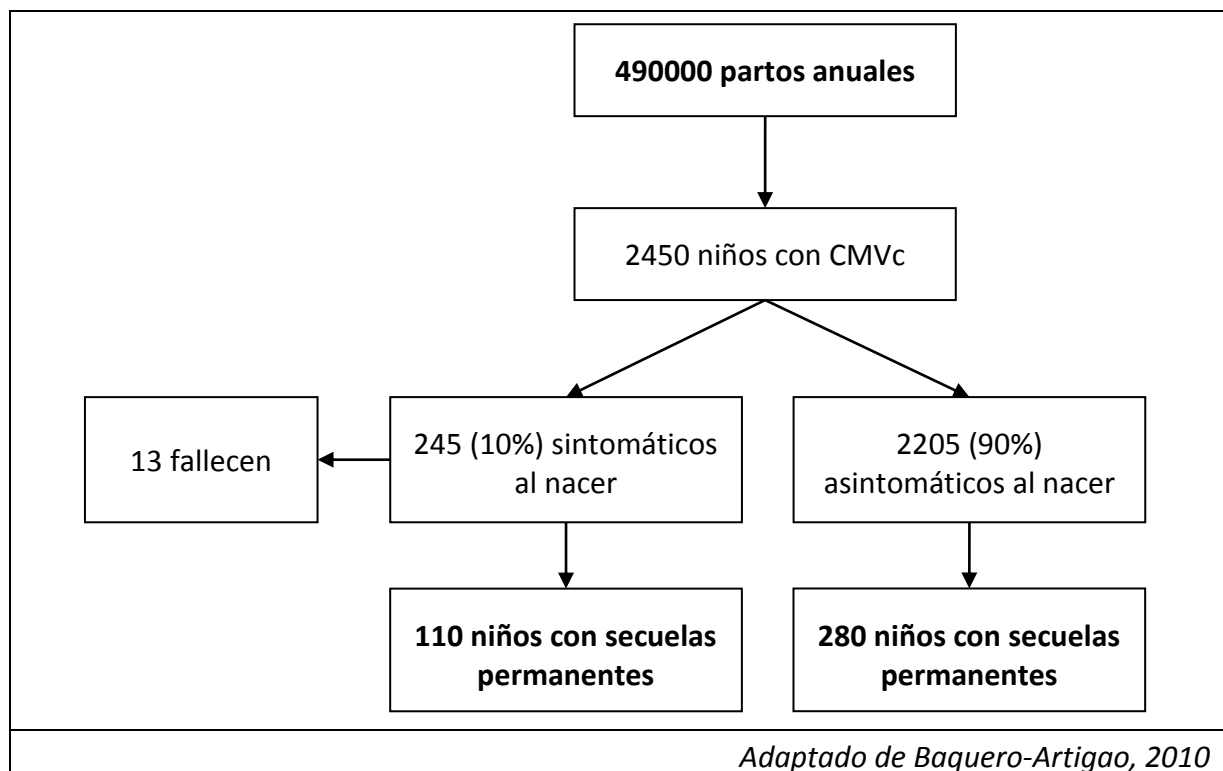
490000 partos anuales

2450 niños con CMVc

13 fallecen

245 (10%) sintomáticos al nacer

2205 (90%) asintomáticos al nacer

110 niños con secuelas permanentes

280 niños con secuelas permanentes

Adaptado de Baquero-Artigao, 2010